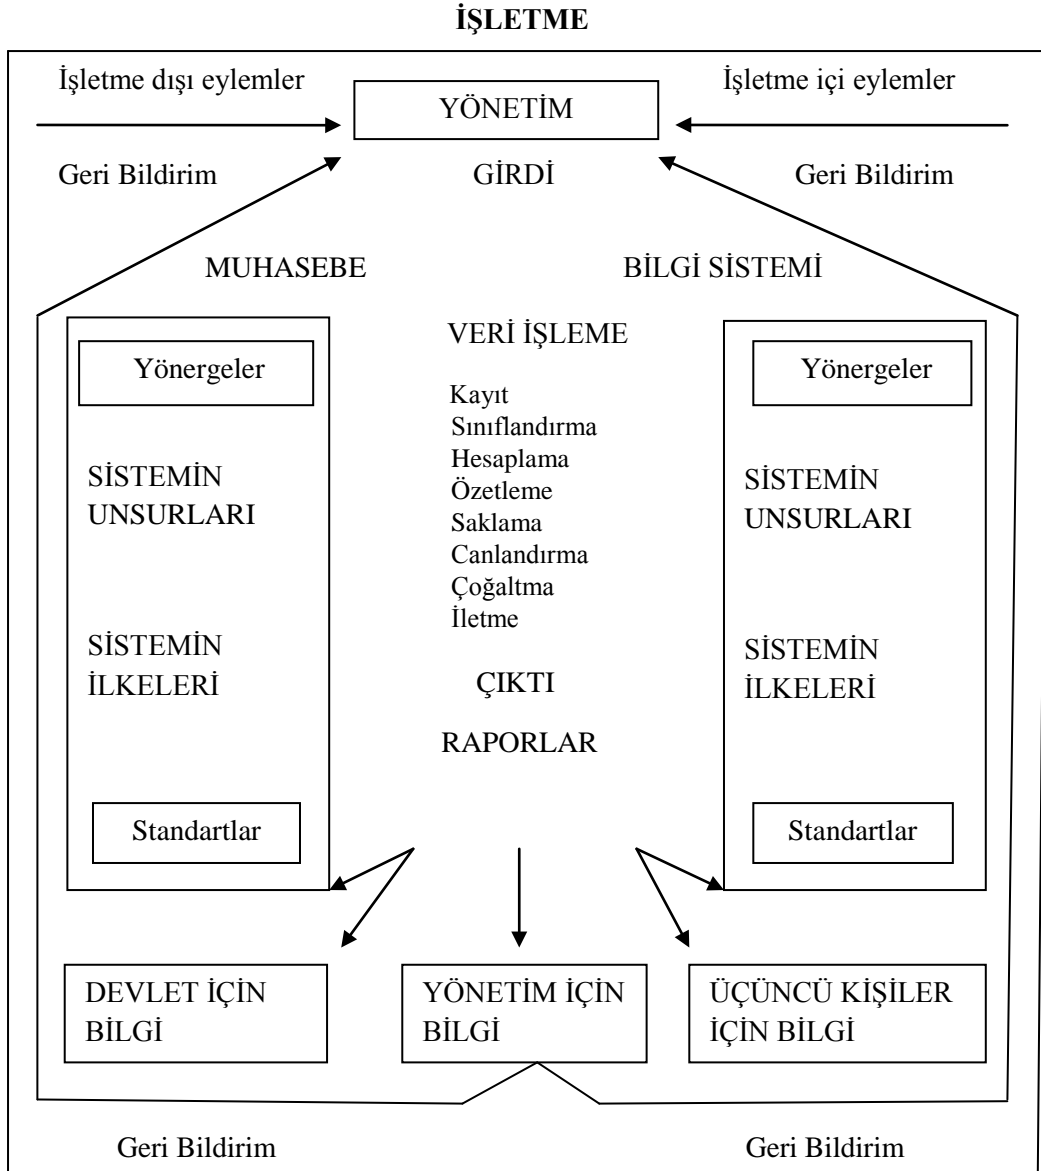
İŞLETME

İşletme dışı eylemler

YÖNETİM

İşletme içi eylemler

Geri Bildirim

GİRDİ

Geri Bildirim

MUHASEBE

BİLGİ SİSTEMİ

Yönergeler

SİSTEMİN UNSURLARI

SİSTEMİN İLKELERİ

Standartlar

VERİ İŞLEME

Kayıt
Sınıflandırma
Hesaplama
Özetleme
Saklama
Canlandırma
Çoğaltma
İletme

ÇIKTI

RAPORLAR

Yönergeler

SİSTEMİN UNSURLARI

SİSTEMİN İLKELERİ

Standartlar

DEVLET İÇİN BİLGİ

YÖNETİM İÇİN BİLGİ

ÜÇÜNCÜ KİŞİLER İÇİN BİLGİ

Geri Bildirim

Geri Bildirim